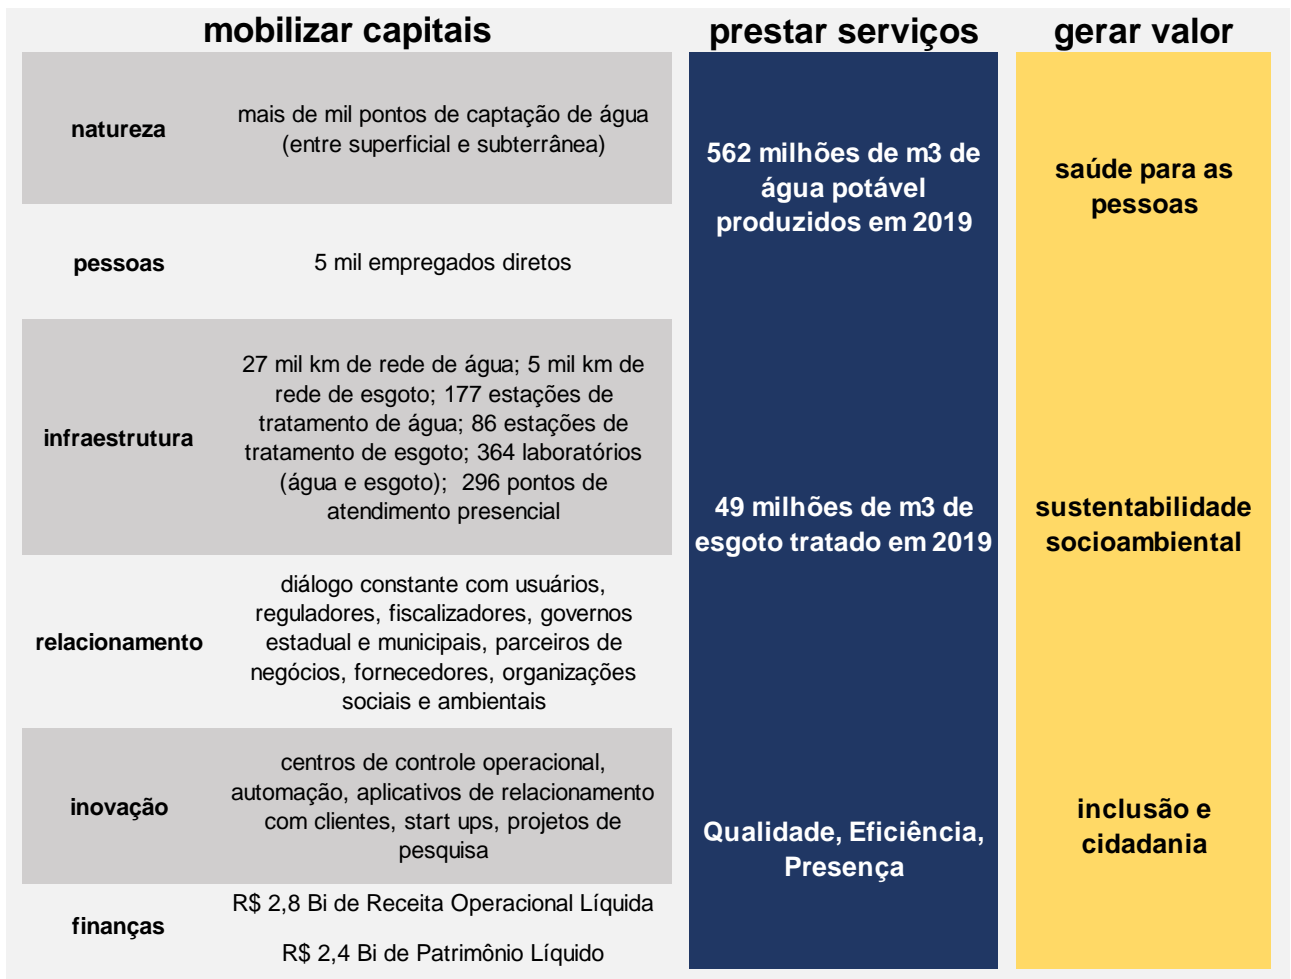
mobilizar capitais

| natureza | mais de mil pontos de captação de água (entre superficial e subterrânea) |
|---|---|
| pessoas | 5 mil empregados diretos |
| infraestrutura | 27 mil km de rede de água; 5 mil km de rede de esgoto; 177 estações de tratamento de água; 86 estações de tratamento de esgoto; 364 laboratórios (água e esgoto); 296 pontos de atendimento presencial |
| relacionamento | diálogo constante com usuários, reguladores, fiscalizadores, governos estadual e municipais, parceiros de negócios, fornecedores, organizações sociais e ambientais |
| inovação | centros de controle operacional, automação, aplicativos de relacionamento com clientes, start ups, projetos de pesquisa |
| finanças | R$ 2,8 Bi de Receita Operacional Líquida<br>R$ 2,4 Bi de Patrimônio Líquido |

prestar serviços

562 milhões de m3 de água potável produzidos em 2019

49 milhões de m3 de esgoto tratado em 2019

Qualidade, Eficiência, Presença

gerar valor

saúde para as pessoas

sustentabilidade socioambiental

inclusão e cidadania